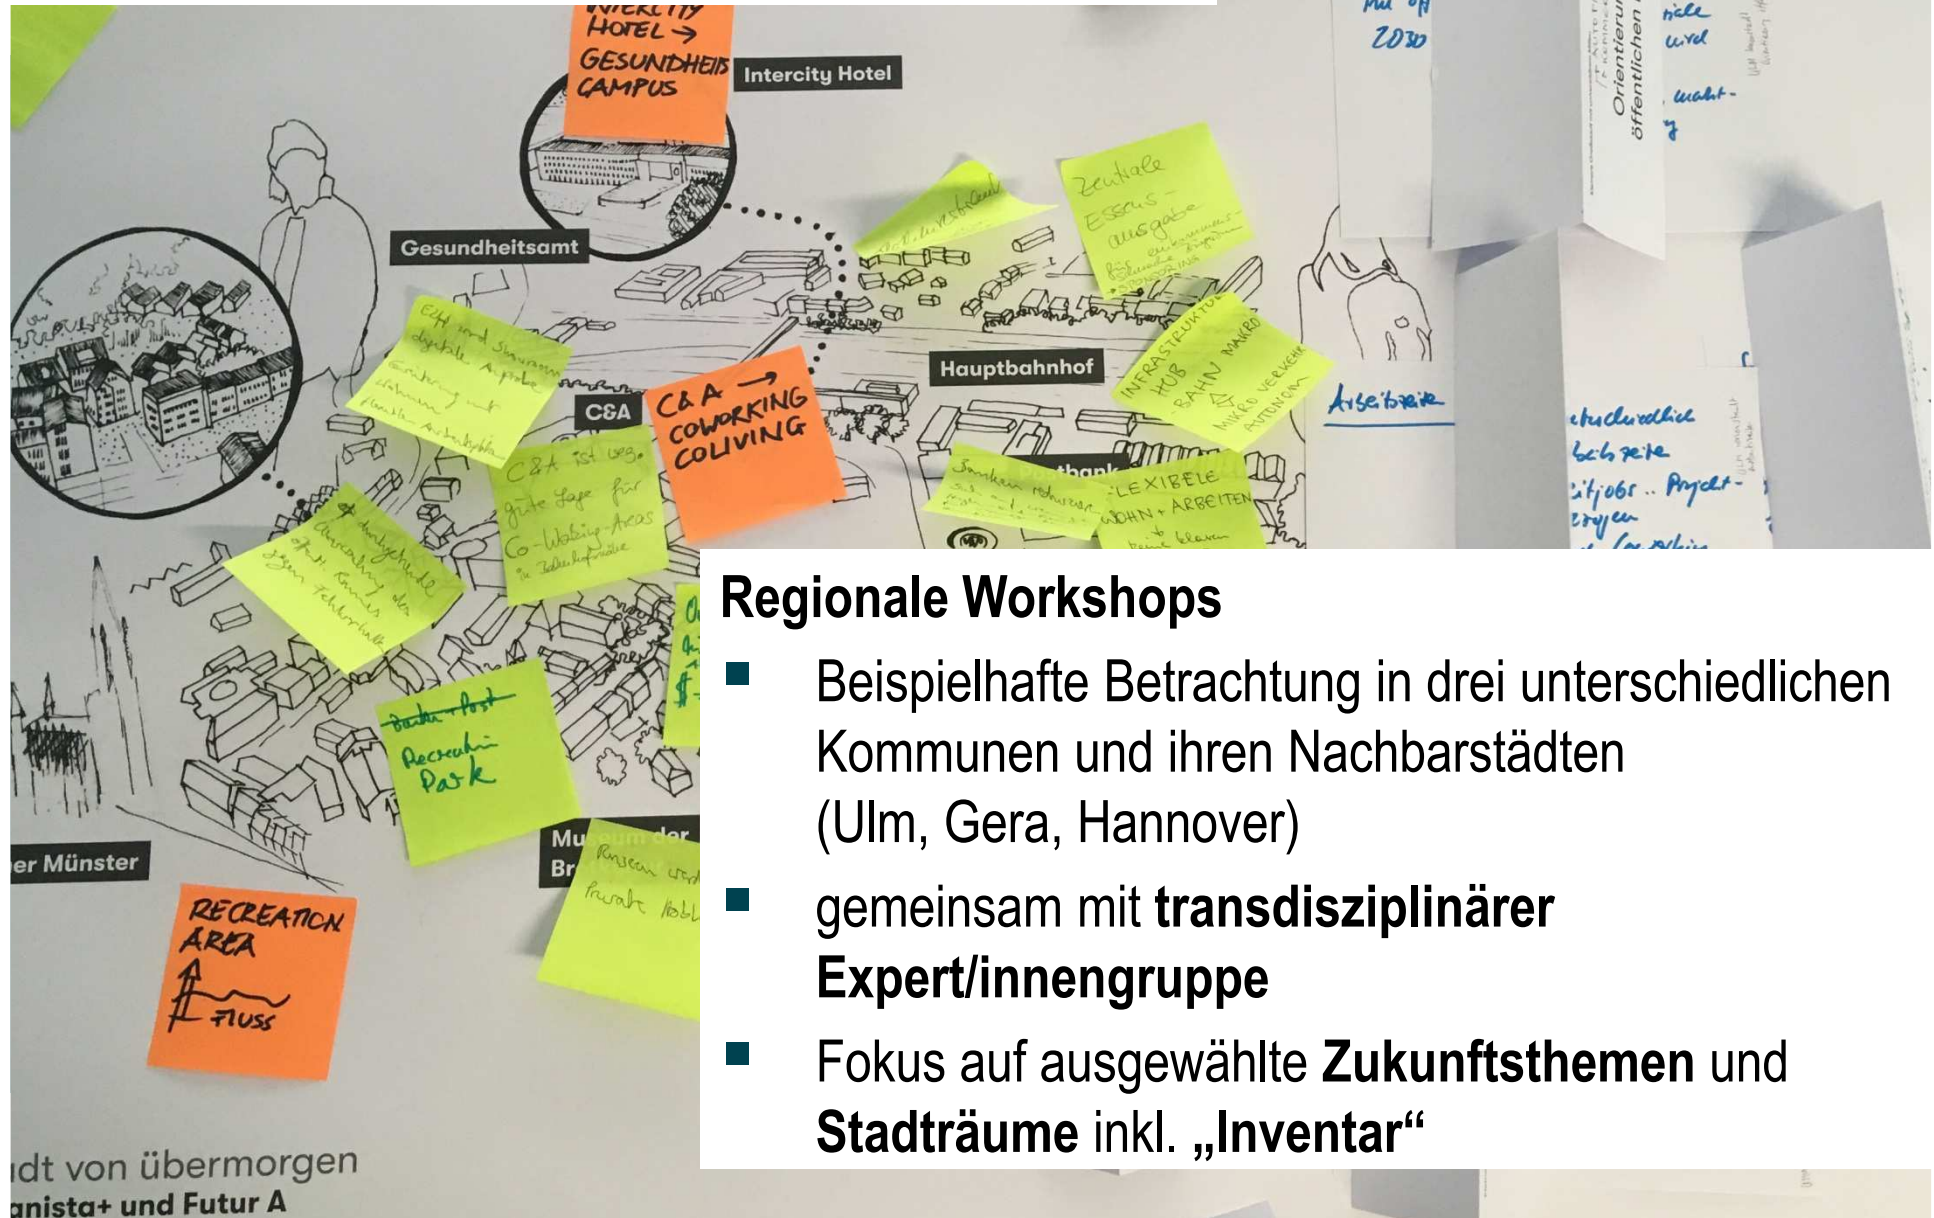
INTERCITY HOTEL → GESUNDHEITS CAMPUS

Intercity Hotel

Gesundheitsamt

Zentrale Essensausgabe

Hauptbahnhof

INFRASTRUKTUR HUB BAHN MAKRO MIKRO VERKEHR AUTONOM

C&A

C&A → COWORKING COLIVING

C&A ist weg. gute Lage für Co-Working-Areas

FLEXIBLE WOHN + ARBEITEN

Recreation Park

er Münster

RECREATION AREA FLUSS

Mu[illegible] Br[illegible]

2030

Arbeitsteile

Orientierung öffentlichen

dt von übermorgen
anista+ und Futur A

Regionale Workshops

Beispielhafte Betrachtung in drei unterschiedlichen Kommunen und ihren Nachbarstädten (Ulm, Gera, Hannover)

gemeinsam mit **transdisziplinärer Expert/innengruppe**

Fokus auf ausgewählte **Zukunftsthemen** und **Stadträume** inkl. **„Inventar“**